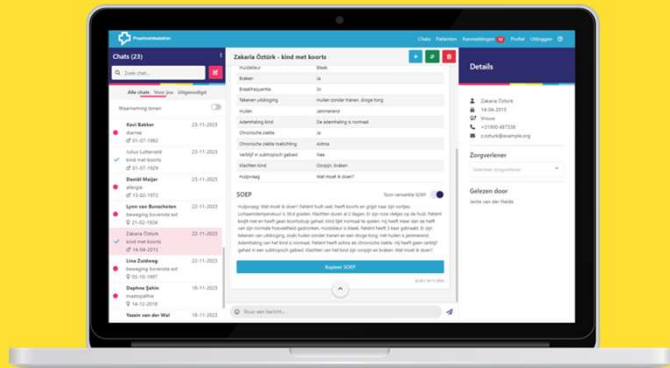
Chats Patiënten Aanmeldingen Profiel Uitloggen

Chats (23)

Zoek chat...

Alle chats Voor jou Uitgesteld

Waarneming tonen

Kevi Bakker 23-11-2023
diarree
07-07-1982

Julius Lutterveld 23-11-2023
kind met koorts

Daniël Meijer 23-11-2023
allergie
29-07-1972

Lynn van Buuschoten 22-11-2023
beweging bovenste ext
21-02-1924

Zakaria Öztürk 22-11-2023
kind met koorts
14-08-2015

Lisa Zuidweg 22-11-2023
beweging bovenste ext
05-10-1997

Daphne Şahin 18-11-2023
maatregelfilme
14-12-2018

Yassin van der Wal 18-11-2023

Zakaria Öztürk - kind met koorts

| | |
|---|---|
| Huidkleur | Bleek |
| Braken | Ja |
| Braakfrequentie | 3x |
| Tekenen uitdroging | Huilen zonder tranen, droge tong |
| Huilen | Jammerend |
| Ademhaling kind | De ademhaling is normaal |
| Chronische ziekte | Ja |
| Chronische ziekte toelichting | Astma |
| Verblijf in subtropisch gebied | Nee |
| Klachten kind | Hoofdpijn, braken |
| Hulpvraag | Wat moet ik doen? |

SOEP

Toon verwerkte SOEP

Hulpvraag: Wat moet ik doen? Patiënt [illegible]

Kopieer SOEP

Stuur een bericht...

Details

Zakaria Öztürk
14-08-2015
Vrouw
+31900-487538
z.ozturk@example.org

Zorgverlener

Selecteer zorgverlener

Gelezen door

Jente van der Heide